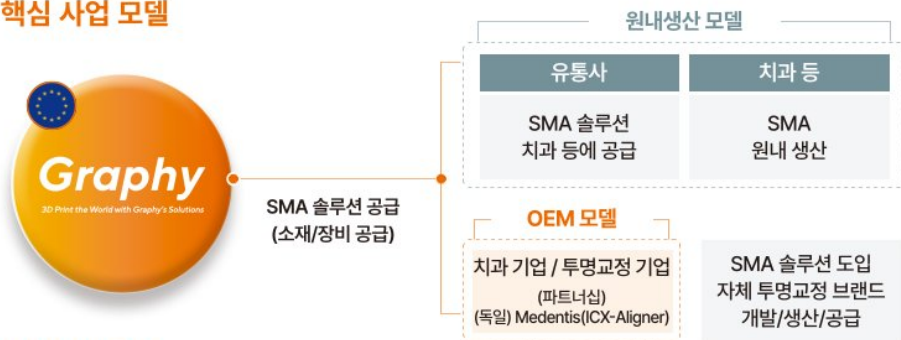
핵심 사업 모델

Graphy
3D Print the World with Graphy's Solutions

SMA 솔루션 공급
(소재/장비 공급)

원내생산 모델

| 유통사 | 치과 등 |
|---|---|
| SMA 솔루션 치과 등에 공급 | SMA 원내 생산 |

OEM 모델

치과 기업 / 투명교정 기업
(파트너십)
(독일) Medentis(ICX-Aligner)

SMA 솔루션 도입
자체 투명교정 브랜드
개발/생산/공급